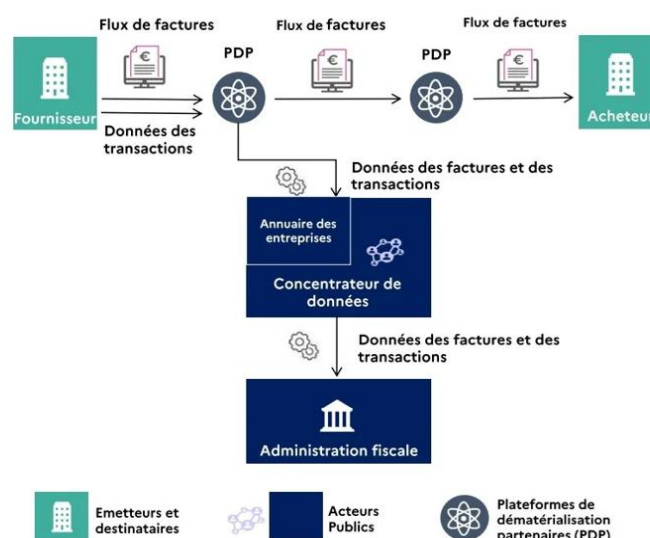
Flux de factures

Flux de factures

Flux de factures

PDP

PDP

Fournisseur

Acheteur

Données des transactions

Données des factures et des transactions

Annuaire des entreprises

Concentrateur de données

Données des factures et des transactions

Administration fiscale

Emetteurs et destinataires

Acteurs Publics

Plateformes de dématérialisation partenaires (PDP)